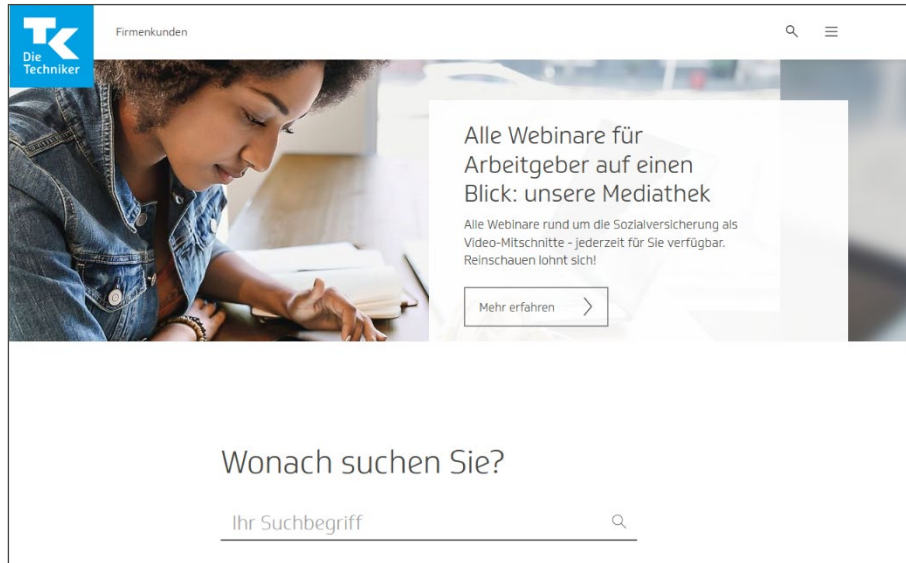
TK
Die Techniker

Firmenkunden

Alle Webinare für Arbeitgeber auf einen Blick: unsere Mediathek

Alle Webinare rund um die Sozialversicherung als Video-Mitschnitte - jederzeit für Sie verfügbar. Reinschauen lohnt sich!

Mehr erfahren

Wonach suchen Sie?

Ihr Suchbegriff